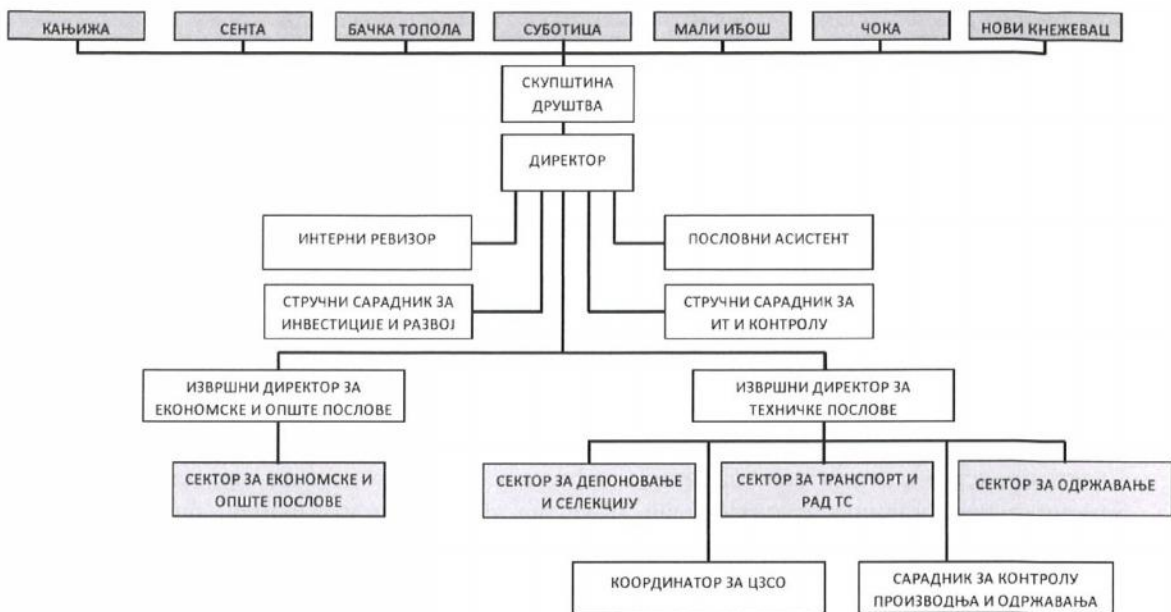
КАЊИЖА
СЕНТА
БАЧКА ТОПОЛА
СУБОТИЦА
МАЛИ ИЂОШ
ЧОКА
НОВИ КНЕЖЕВАЦ

СКУПШТИНА ДРУШТВА

ДИРЕКТОР

ИНТЕРНИ РЕВИЗОР

ПОСЛОВНИ АСИСТЕНТ

СТРУЧНИ САРАДНИК ЗА ИНВЕСТИЦИЈЕ И РАЗВОЈ

СТРУЧНИ САРАДНИК ЗА ИТ И КОНТРОЛУ

ИЗВРШНИ ДИРЕКТОР ЗА ЕКОНОМСКЕ И ОПШТЕ ПОСЛОВЕ

ИЗВРШНИ ДИРЕКТОР ЗА ТЕХНИЧКЕ ПОСЛОВЕ

СЕКТОР ЗА ЕКОНОМСКЕ И ОПШТЕ ПОСЛОВЕ

СЕКТОР ЗА ДЕПОНОВАЊЕ И СЕЛЕКЦИЈУ

СЕКТОР ЗА ТРАНСПОРТ И РАД ТС

СЕКТОР ЗА ОДРЖАВАЊЕ

КООРДИНАТОР ЗА ЦЗСО

САРАДНИК ЗА КОНТРОЛУ ПРОИЗВОДЊА И ОДРЖАВАЊА